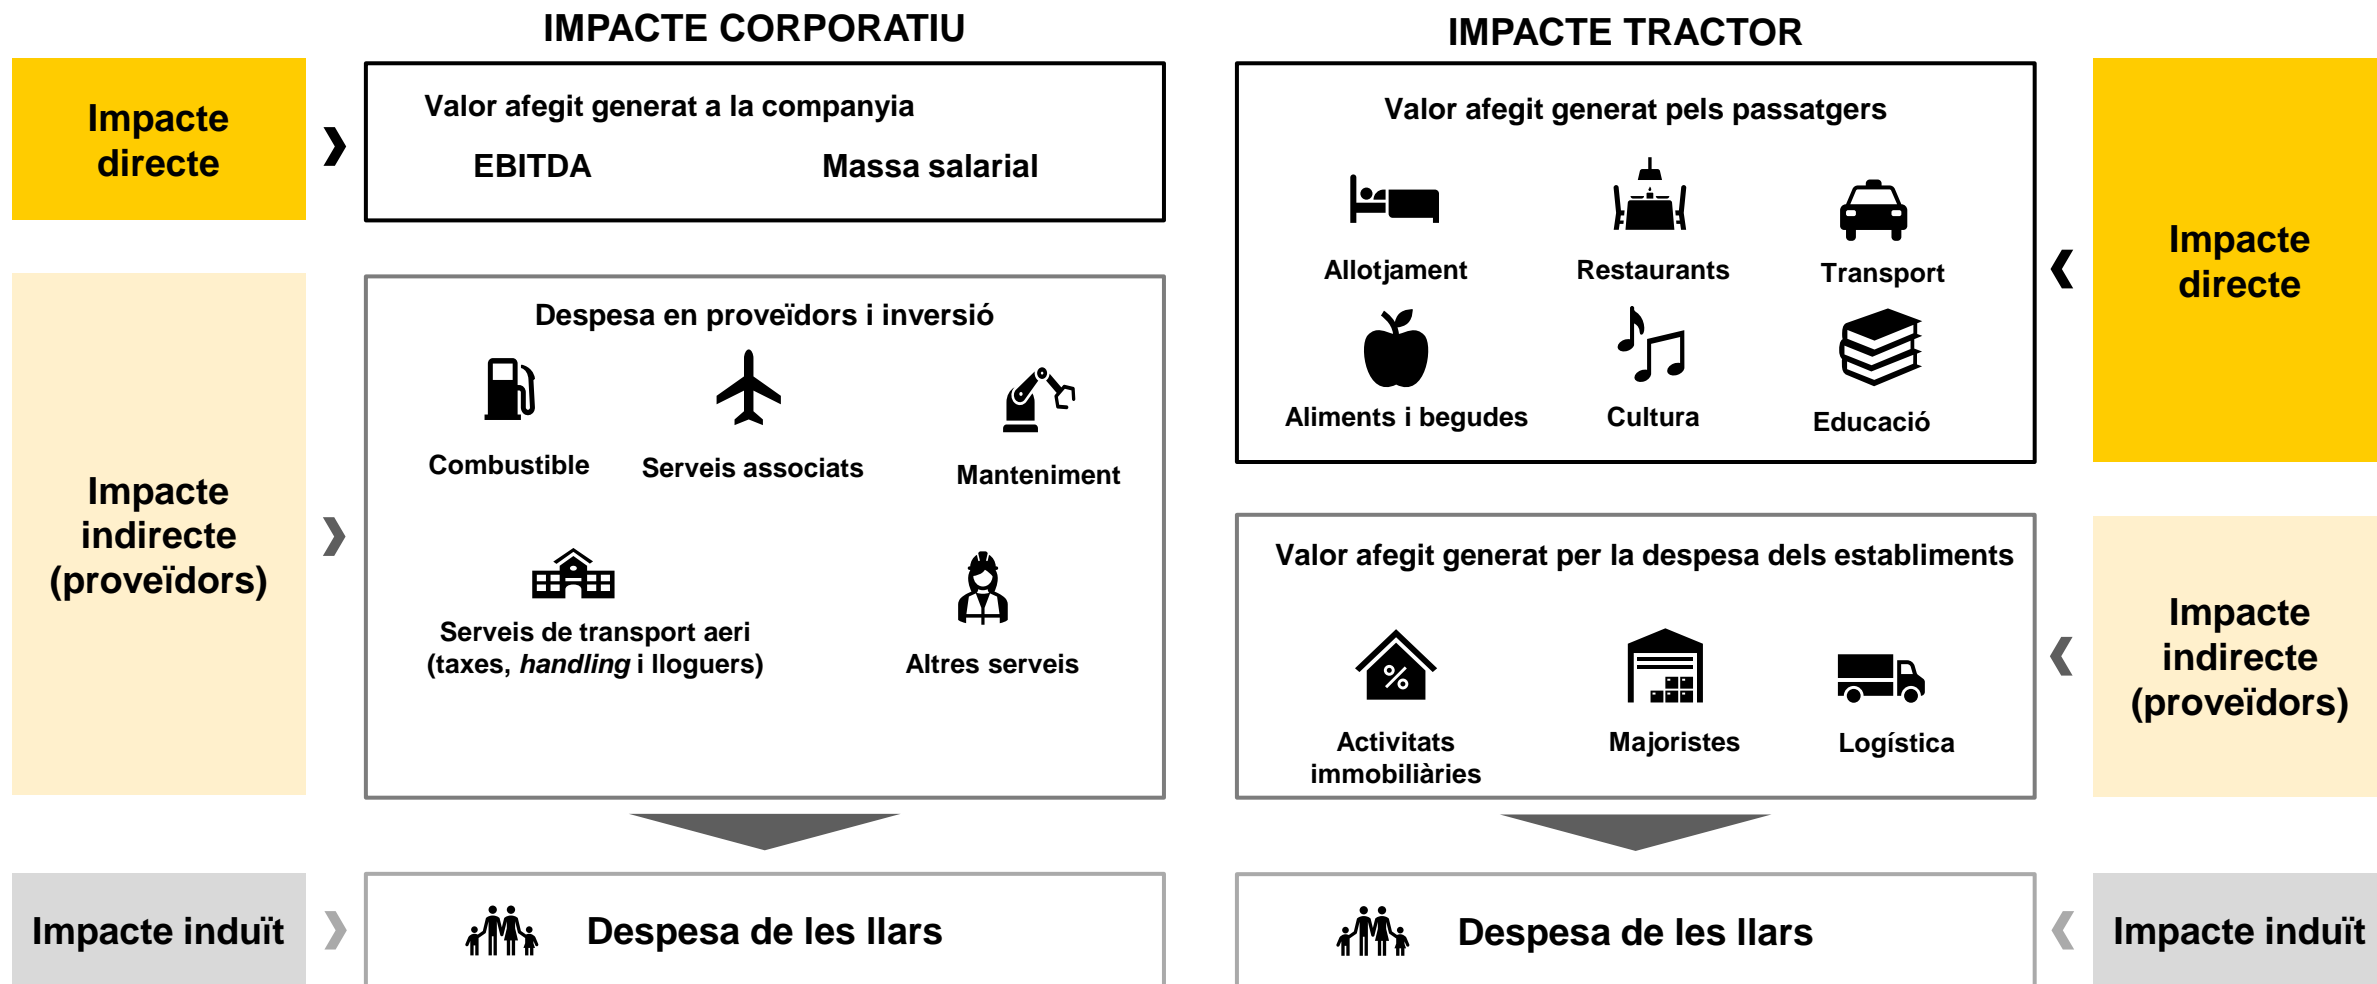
IMPACTE CORPORATIU

Impacte directe

Valor afegit generat a la companyia

EBITDA

Massa salarial

Impacte indirecte (proveïdors)

Despesa en proveïdors i inversió

Combustible

Serveis associats

Manteniment

Serveis de transport aeri (taxes, *handling* i lloguers)

Altres serveis

Impacte induït

Despesa de les llars

IMPACTE TRACTOR

Valor afegit generat pels passatgers

Allotjament

Restaurants

Transport

Aliments i begudes

Cultura

Educació

Impacte directe

Valor afegit generat per la despesa dels establiments

%

Activitats immobiliàries

Majoristes

Logística

Impacte indirecte (proveïdors)

Despesa de les llars

Impacte induït